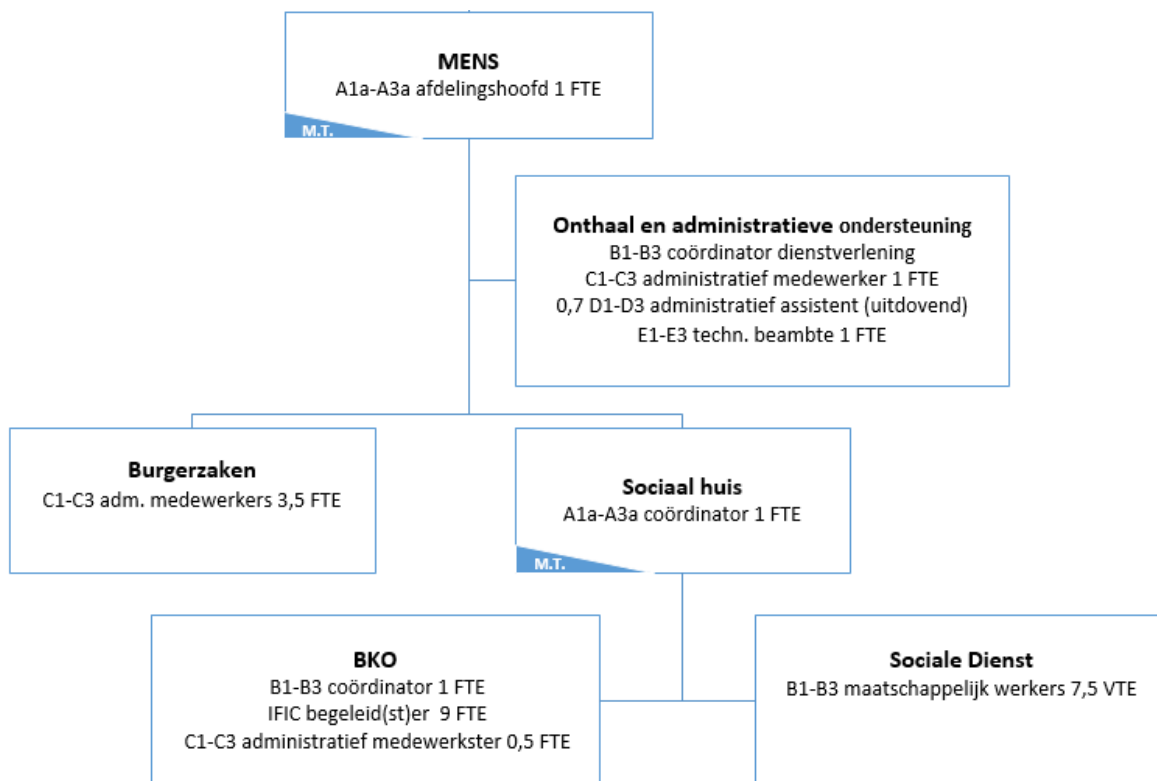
MENS
A1a-A3a afdelingshoofd 1 FTE
M.T.

Onthaal en administratieve ondersteuning
B1-B3 coördinator dienstverlening
C1-C3 administratief medewerker 1 FTE
0,7 D1-D3 administratief assistent (uitdovend)
E1-E3 techn. beambte 1 FTE

Burgerzaken
C1-C3 adm. medewerkers 3,5 FTE

Sociaal huis
A1a-A3a coördinator 1 FTE
M.T.

BKO
B1-B3 coördinator 1 FTE
IFIC begeleid(st)er 9 FTE
C1-C3 administratief medewerkster 0,5 FTE

Sociale Dienst
B1-B3 maatschappelijk werkers 7,5 VTE